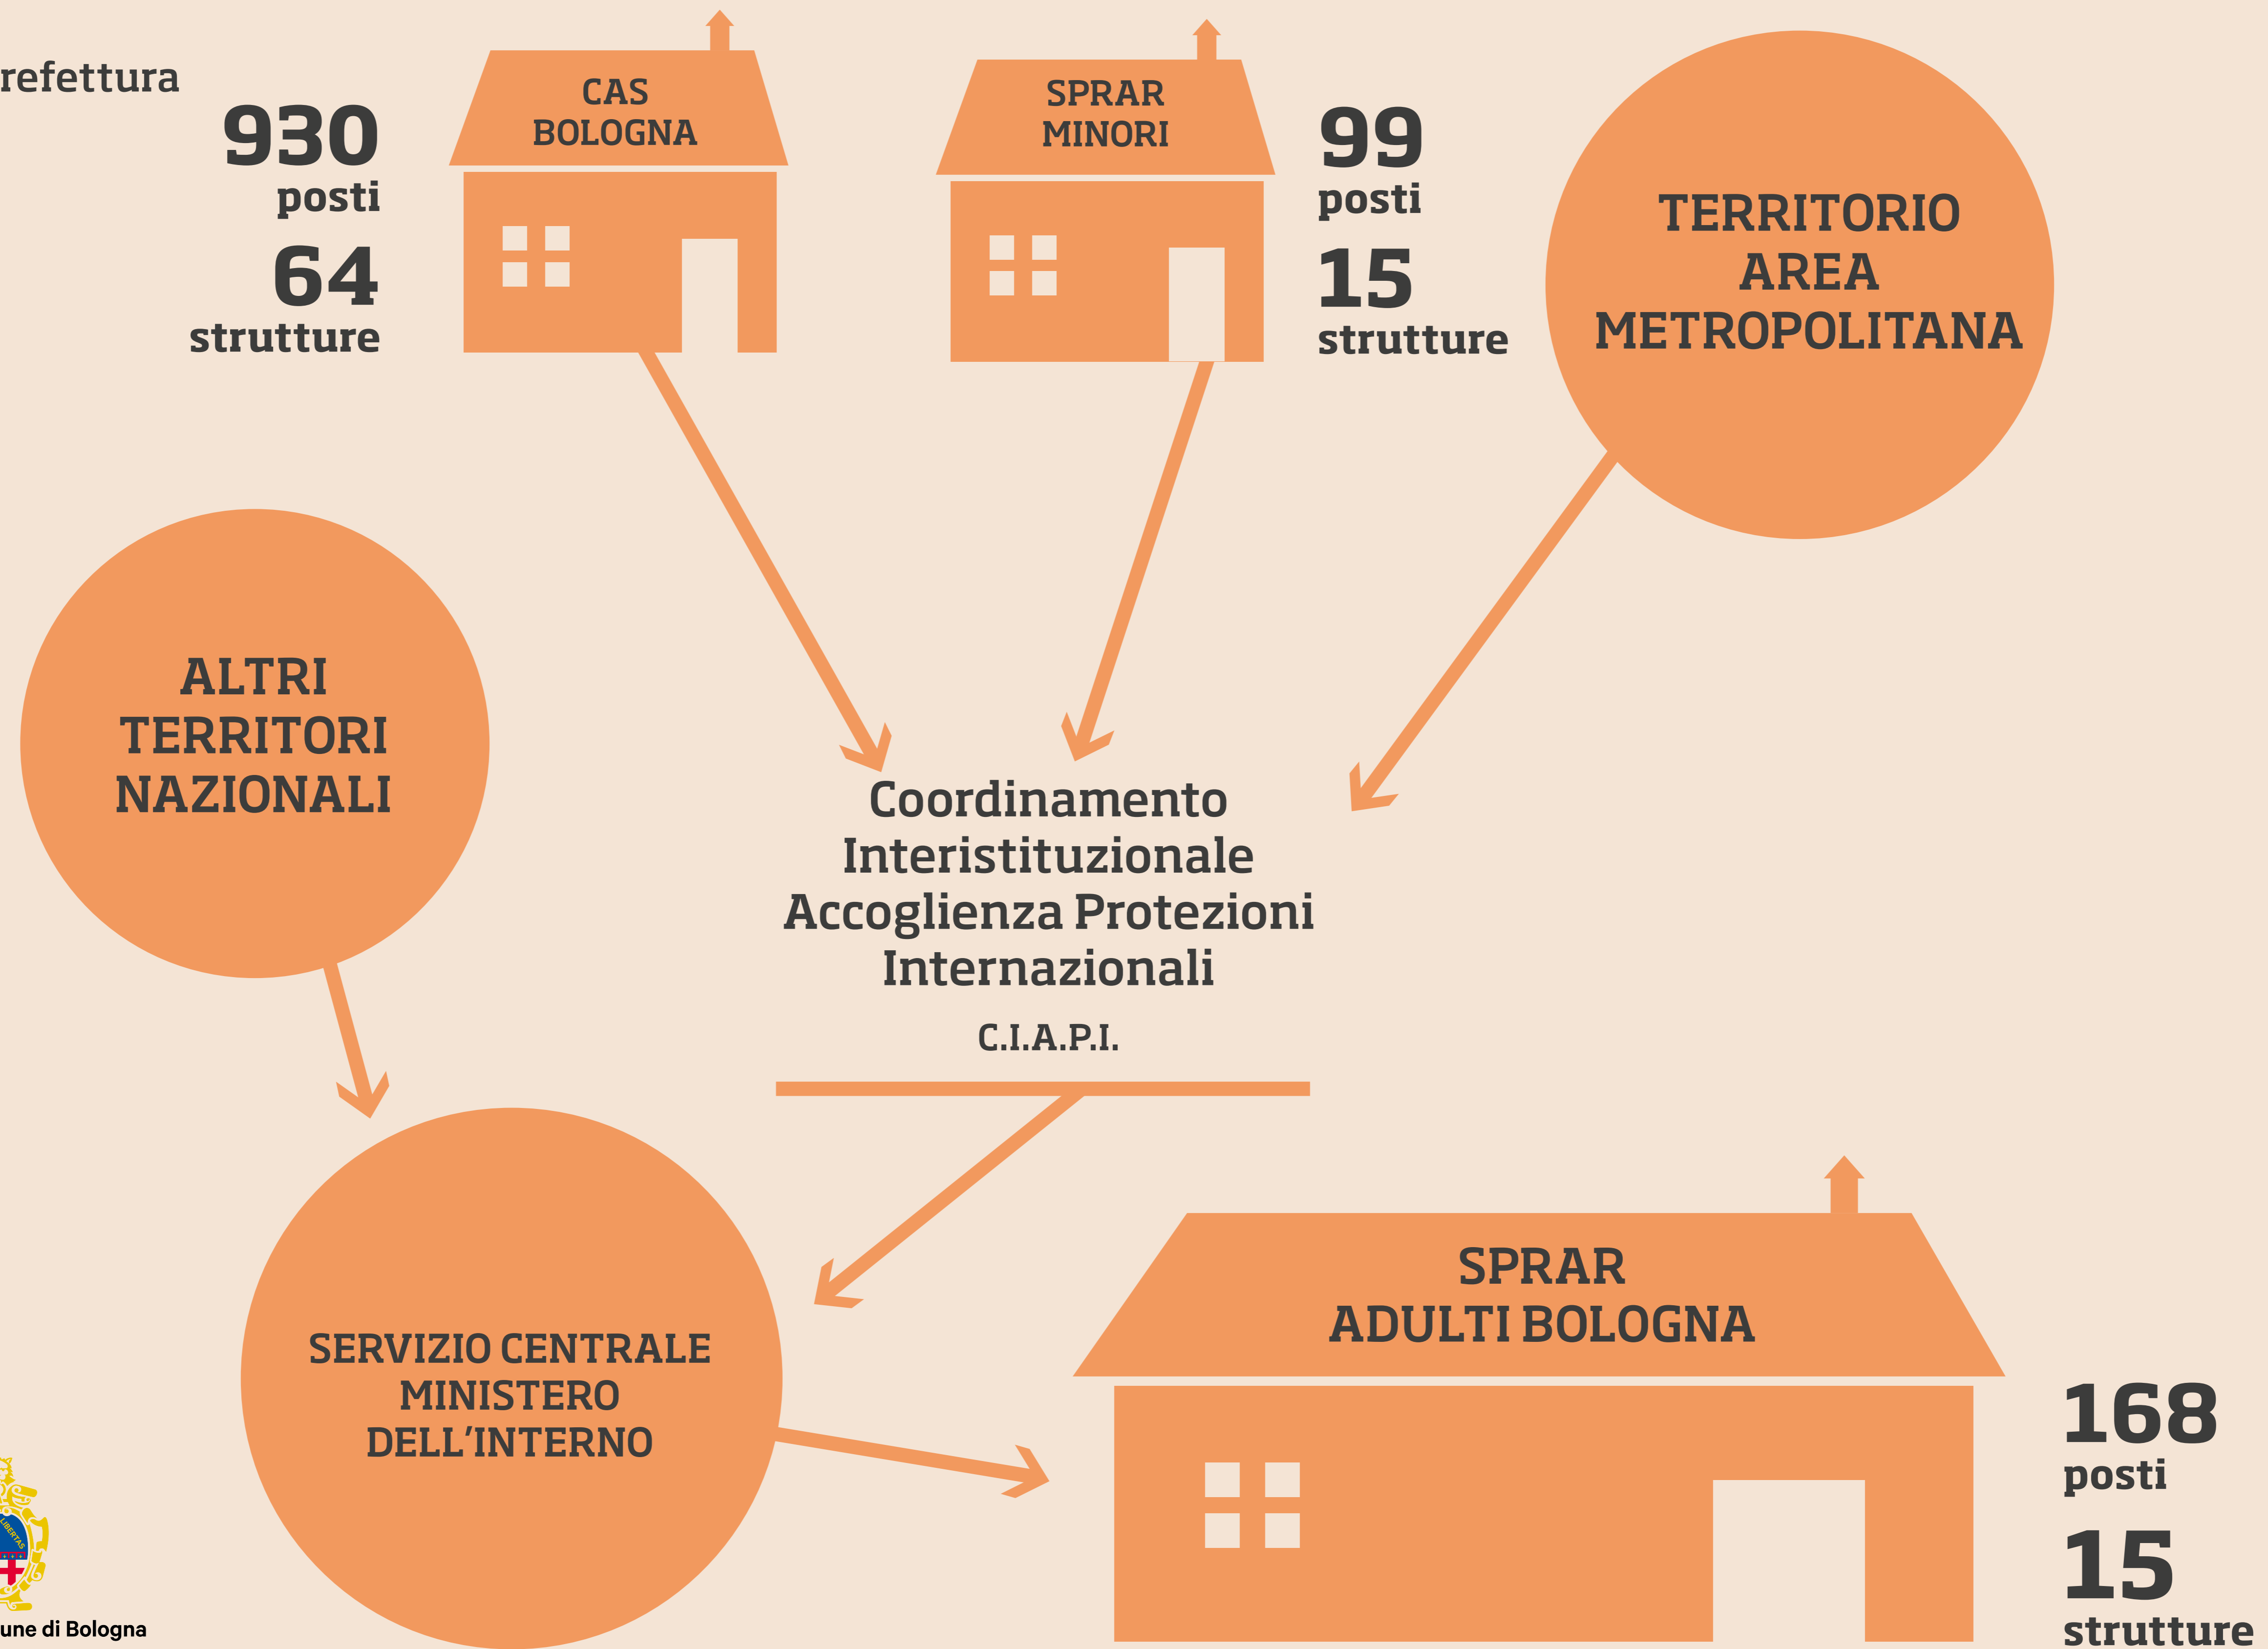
refettura

930
posti
64
strutture

CAS
BOLOGNA

SPRAR
MINORI

99
posti
15
strutture

TERRITORIO
AREA
METROPOLITANA

ALTRI
TERRITORI
NAZIONALI

Coordinamento
Interistituzionale
Accoglienza Protezioni
Internazionali

C.I.A.P.I.

SERVIZIO CENTRALE
MINISTERO
DELL'INTERNO

SPRAR
ADULTI BOLOGNA

168
posti
15
strutture

LIBERTAS

une di Bologna